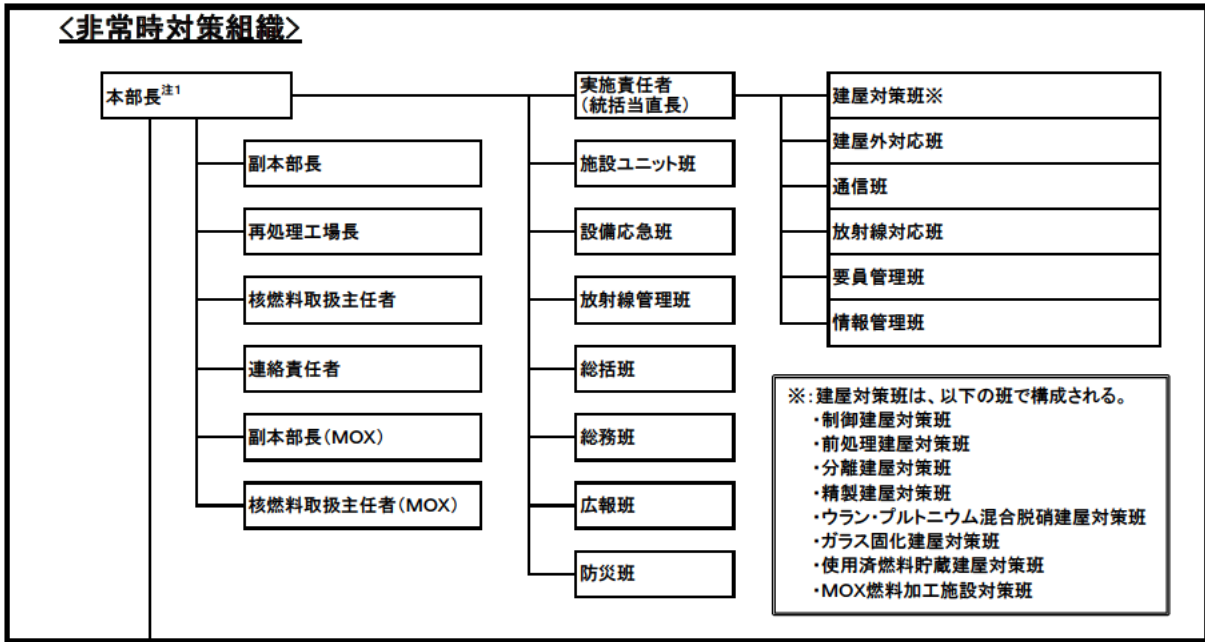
＜非常時対策組織＞

本部長$^{注1}$

副本部長

再処理工場長

核燃料取扱主任者

連絡責任者

副本部長（MOX）

核燃料取扱主任者（MOX）

実施責任者
（統括当直長）

施設ユニット班

設備応急班

放射線管理班

総括班

総務班

広報班

防災班

建屋対策班※

建屋外対応班

通信班

放射線対応班

要員管理班

情報管理班

※：建屋対策班は、以下の班で構成される。
・制御建屋対策班
・前処理建屋対策班
・分離建屋対策班
・精製建屋対策班
・ウラン・プルトニウム混合脱硝建屋対策班
・ガラス固化建屋対策班
・使用済燃料貯蔵建屋対策班
・MOX燃料加工施設対策班